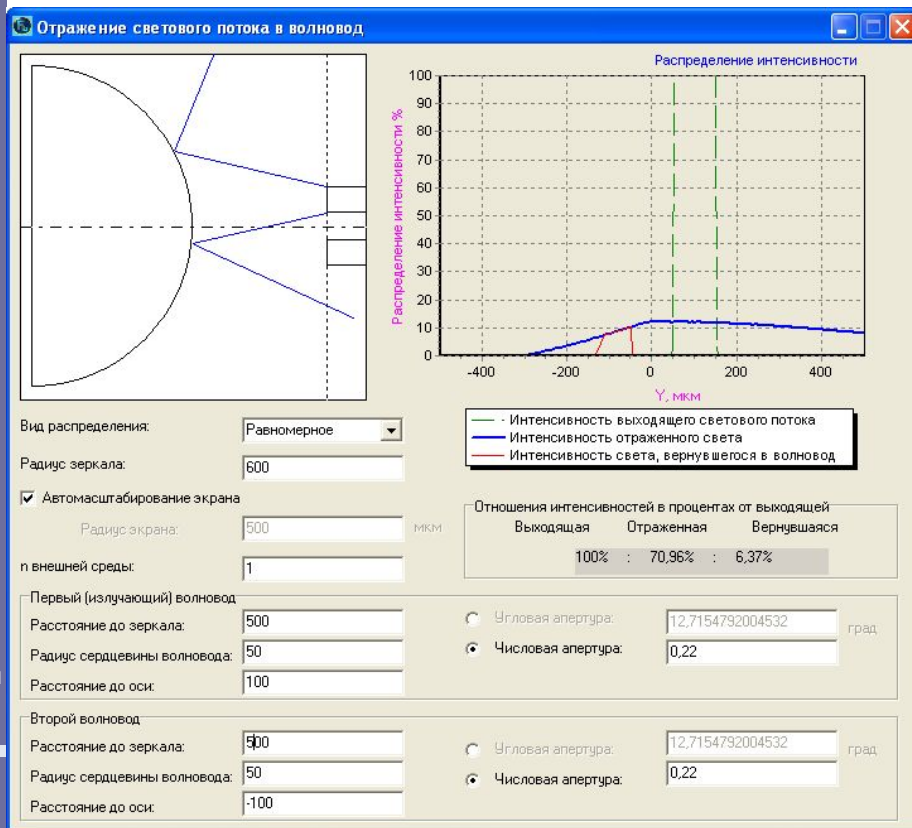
Отражение светового потока в волновод

Распределение интенсивности

Распределение интенсивности %

100
90
80
70
60
50
40
30
20
10
0

-400
-200
0
200
400

Y, мкм

Интенсивность выходящего светового потока
Интенсивность отраженного света
Интенсивность света, вернувшегося в волновод

Вид распределения: Равномерное

Радиус зеркала: 600

☑ Автомасштабирование экрана

Радиус экрана: 500 мкм

n внешней среды: 1

Отношения интенсивностей в процентах от выходящей
Выходящая Отраженная Вернувшаяся
100% : 70,96% : 6,37%

Первый (излучающий) волновод
Расстояние до зеркала: 500
Радиус сердцевины волновода: 50
Расстояние до оси: 100

Угловая апертура: 12,7154792004532 град
Числовая апертура: 0,22

Второй волновод
Расстояние до зеркала: 500
Радиус сердцевины волновода: 50
Расстояние до оси: -100

Угловая апертура: 12,7154792004532 град
Числовая апертура: 0,22